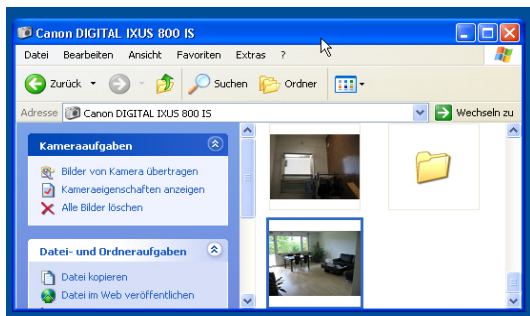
Canon DIGITAL IXUS 800 IS

Datei Bearbeiten Ansicht Favoriten Extras ?

Zurück Suchen Ordner

Adresse Canon DIGITAL IXUS 800 IS

Wechseln zu

Kameraaufgaben

Bilder von Kamera übertragen

Kameraeigenschaften anzeigen

Alle Bilder löschen

Datei- und Ordneraufgaben

Datei kopieren

Datei im Web veröffentlichen